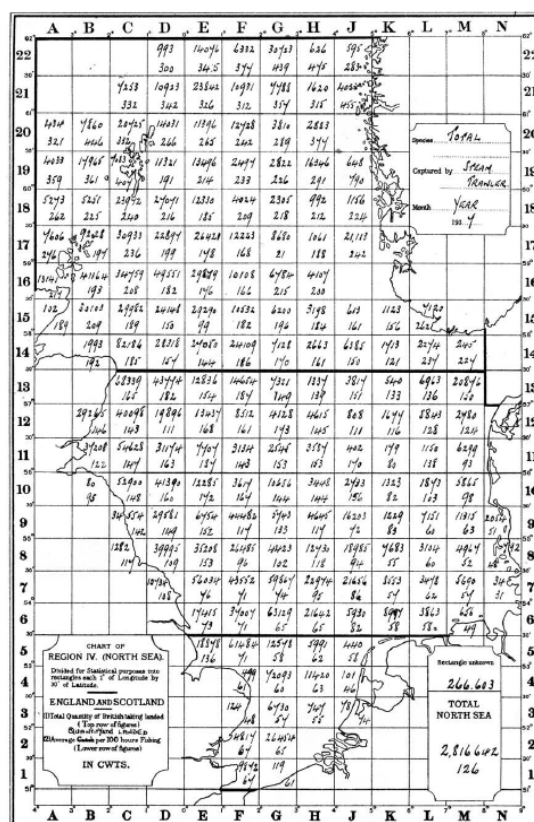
A B C D E F G H J K L M N

22
993 300 | 14016 346 | 6312 374 | 30423 439 | 636 475 | 595 284

21
4258 332 | 10923 342 | 23842 326 | 10971 312 | 9988 354 | 1620 315 | 4052 455

20
4014 321 | 9860 406 | 20425 322 | 14431 266 | 11896 265 | 12428 262 | 3810 289 | 2883 344

19
4033 359 | 17965 361 | 1587 407 | 11321 191 | 18496 214 | 2497 233 | 2822 226 | 16306 291 | 648 190

18
5243 262 | 5251 225 | 23972 240 | 27091 216 | 12330 185 | 4024 209 | 2305 218 | 992 212 | 1156 224

17
7606 254 | 9268 194 | 30933 236 | 22894 199 | 26428 198 | 12223 168 | 8680 21 | 1061 188 | 21113 242

16
1314 | 20164 193 | 36959 208 | 49551 182 | 29639 176 | 10108 166 | 6984 215 | 4107 200

15
102 189 | 21013 209 | 29862 189 | 24108 150 | 2929 99 | 10532 182 | 6200 196 | 3198 184 | 603 161 | 1123 156 | 4120 262

14
1993 192 | 82184 185 | 28218 154 | 24050 144 | 24109 186 | 7128 170 | 2663 161 | 6185 150 | 1413 121 | 2274 234 | 245 224

13
63339 165 | 43414 182 | 12836 154 | 14614 174 | 9321 189 | 1337 139 | 3814 151 | 5140 133 | 6963 136 | 20896 150

12
29265 206 | 40096 143 | 19896 111 | 13437 168 | 8512 161 | 4125 143 | 4415 145 | 808 111 | 1644 116 | 8843 128 | 2480 124

11
3208 122 | 54628 147 | 31174 163 | 7907 184 | 3134 148 | 2556 153 | 3584 163 | 402 170 | 179 80 | 1150 138 | 6249 93

10
80 95 | 52900 148 | 41390 160 | 12285 172 | 3679 164 | 16656 148 | 3408 144 | 2933 156 | 1323 82 | 1843 163 | 5665 98

9
34554 142 | 29581 149 | 6456 152 | 44482 117 | 5943 133 | 4645 117 | 16203 92 | 1229 83 | 7151 60 | 11815 63 | 20610 51

8
1282 | 39995 109 | 35208 153 | 26485 96 | 14423 102 | 12930 118 | 18955 49 | 4683 55 | 3104 80 | 4964 52 | 182

7
10732 105 | 52034 76 | 43552 71 | 59867 94 | 22944 95 | 21656 86 | 8553 54 | 3498 62 | 5690 54 | 3145 31

6
17415 73 | 39007 71 | 63129 65 | 21642 65 | 5930 82 | 6991 58 | 3863 58 | 656 49

5
18898 136 | 61684 71 | 12598 58 | 5991 62 | 440 58

4
17093 64 | 11420 63 | 101 46

3
124 | 6930 54 | 7407 56 | 187

2
14814 67 | 264154 65

1
9842 64 | 119

A B C D E F G H J K L M N

Species TOTAL
Captured by STEAM TRAWLER
Month YEAR 1917

CHART OF REGION IV. (NORTH SEA).
Divided for Statistical purposes into rectangles each 1° of Longitude by 30' of Latitude.
ENGLAND AND SCOTLAND
(1) Total Quantity of Fish taking landed (Top row of figures)
(2) Average Catch per 100 hours Fishing (Lower row of figures)
IN CWTS.

Rectangle unknown
266.603
TOTAL NORTH SEA
2,816,402
126